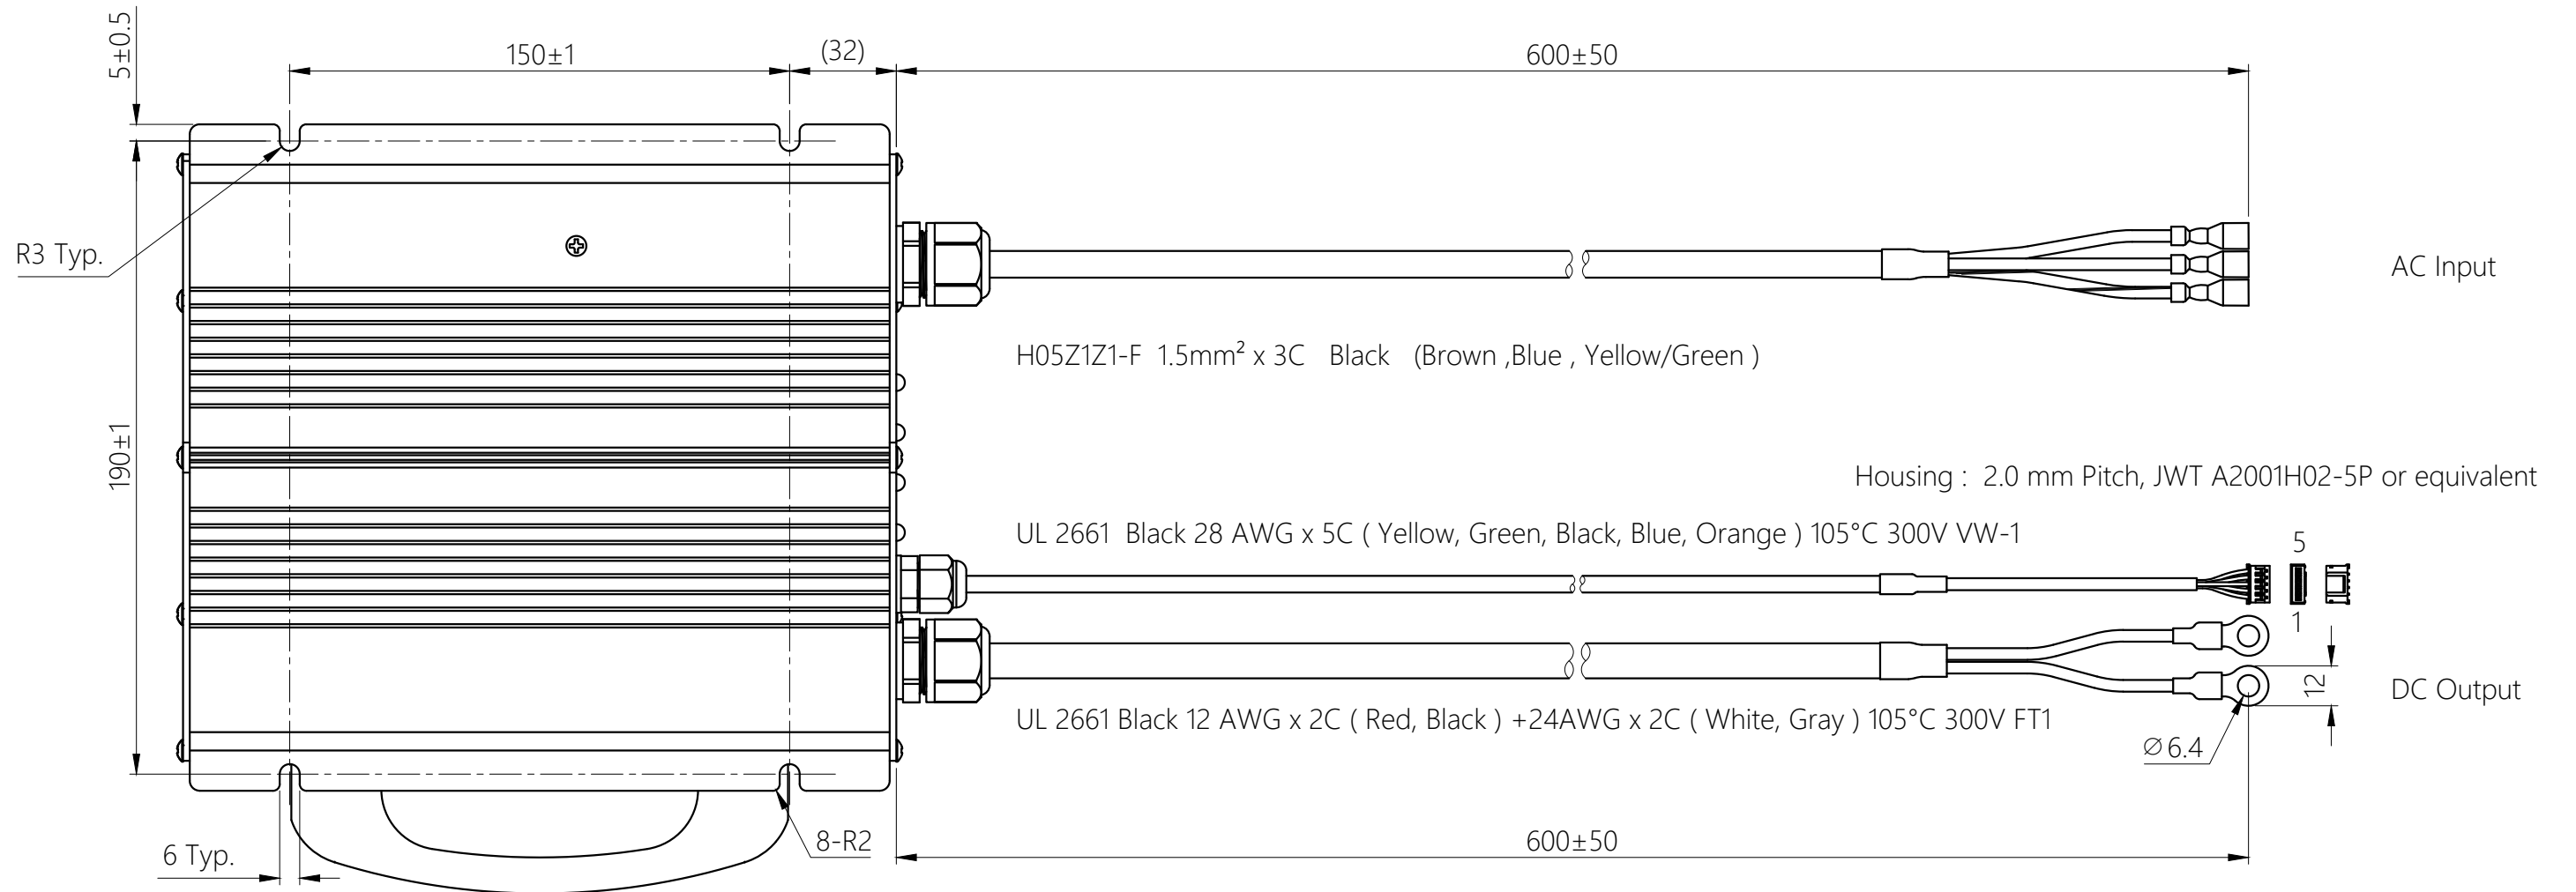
5±0.5

150±1

(32)

600±50

R3 Typ.

AC Input

H05Z1Z1-F 1.5mm² x 3C Black (Brown ,Blue , Yellow/Green )

190±1

Housing : 2.0 mm Pitch, JWT A2001H02-5P or equivalent

UL 2661 Black 28 AWG x 5C ( Yellow, Green, Black, Blue, Orange ) 105°C 300V VW-1

5

1

12

DC Output

UL 2661 Black 12 AWG x 2C ( Red, Black ) +24AWG x 2C ( White, Gray ) 105°C 300V FT1

∅6.4

6 Typ.

8-R2

600±50